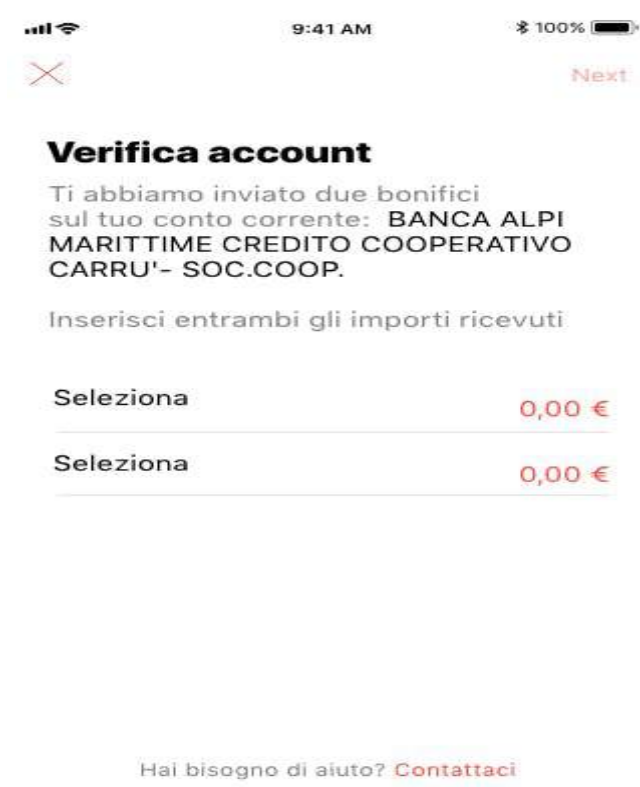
9:41 AM
100%

Next

Verifica account

Ti abbiamo inviato due bonifici sul tuo conto corrente: BANCA ALPI MARITTIME CREDITO COOPERATIVO CARRU'- SOC.COOP.

Inserisci entrambi gli importi ricevuti

Seleziona
0,00 €

Seleziona
0,00 €

Hai bisogno di aiuto? Contattaci